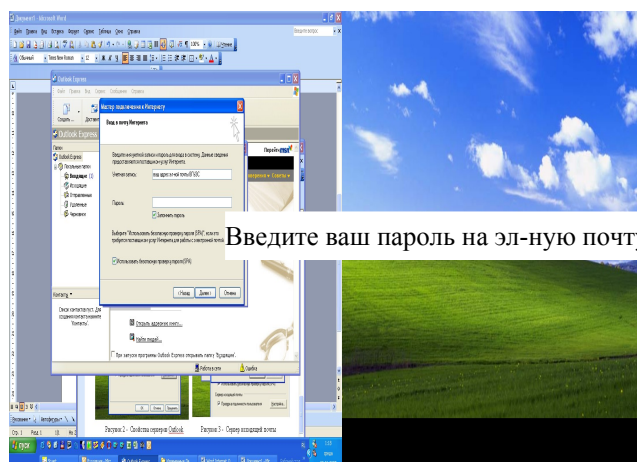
Документ1 - Microsoft Word

Outlook Express

Мастер подключения к Интернету

Вход в почту Интернета

Учетная запись:

Пароль:

Запомнить пароль

Использовать безопасную проверку пароля (SPA)

< Назад  Далее >  Отмена

Outlook Express

Контакты

Введите ваш пароль на эл-ную почту

Работа в сети

Рисунок 2 – Свойства серверов Outlook

Рисунок 3 – Сервер исходящей почты

пуск